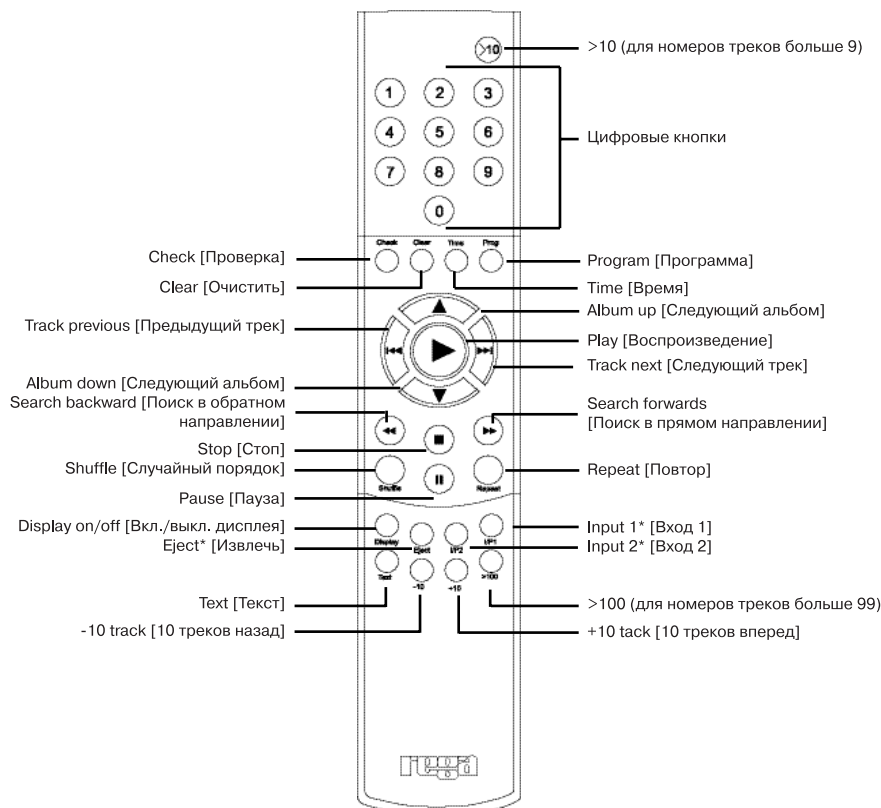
>10
1 2 3
4 5 6
7 8 9
0
>10 (для номеров треков больше 9)
Цифровые кнопки
Check Clear Time Prog
Check [Проверка]
Clear [Очистить]
Program [Программа]
Time [Время]
Album up [Следующий альбом]
Track previous [Предыдущий трек]
Play [Воспроизведение]
Track next [Следующий трек]
Album down [Следующий альбом]
Search backward [Поиск в обратном направлении]
Search forwards [Поиск в прямом направлении]
Stop [Стоп]
Shuffle [Случайный порядок]
Shuffle Repeat
Repeat [Повтор]
Pause [Пауза]
Display on/off [Вкл./выкл. дисплея]
Display Eject I/P2 I/P1
Input 1* [Вход 1]
Eject* [Извлечь]
Input 2* [Вход 2]
Text -10 +10 >100
Text [Текст]
>100 (для номеров треков больше 99)
-10 track [10 треков назад]
+10 tack [10 треков вперед]
rega